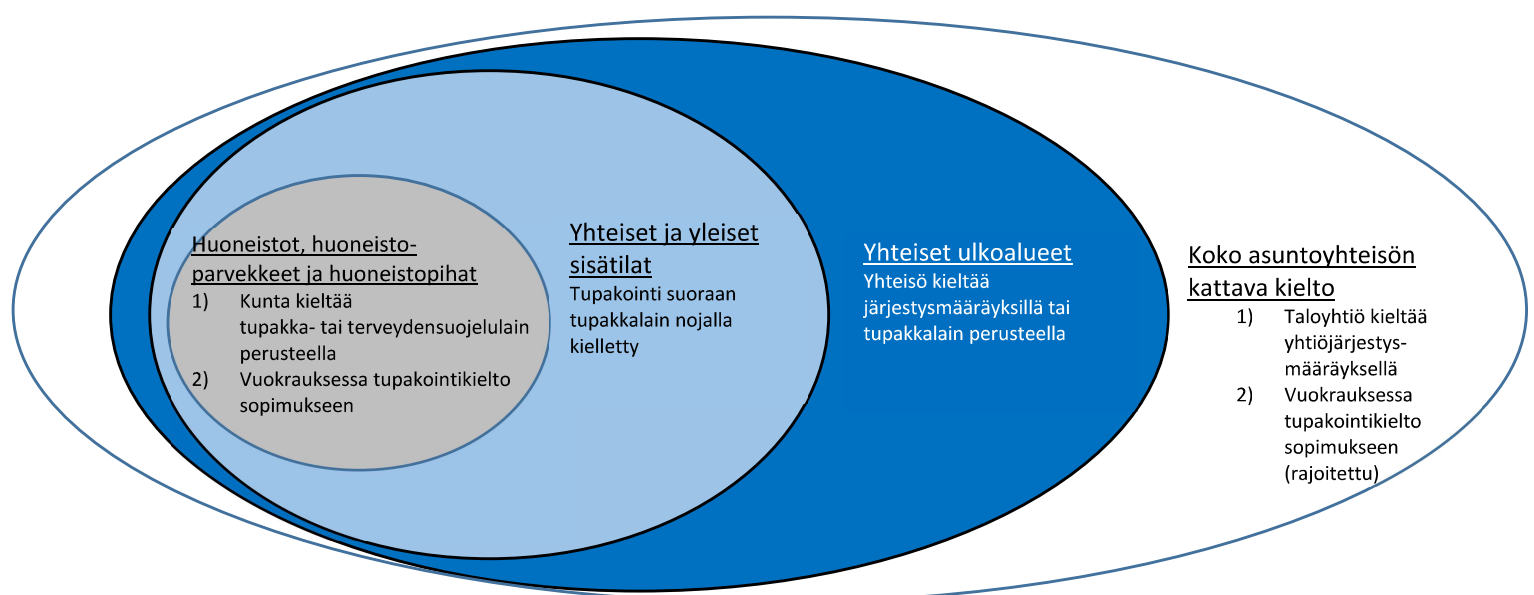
Huoneistot, huoneistoparvekkeet ja huoneistopihat
1) Kunta kieltää tupakka- tai terveydensuojelulain perusteella
2) Vuokrauksessa tupakointikielto sopimukseen

Yhteiset ja yleiset sisätilat
Tupakointi suoraan tupakkalain nojalla kielletty

Yhteiset ulkoalueet
Yhteisö kieltää järjestysmääräyksillä tai tupakkalain perusteella

Koko asuntoyhteisön kattava kielto
1) Taloyhtiö kieltää yhtiöjärjestysmääräyksellä
2) Vuokrauksessa tupakointikielto sopimukseen (rajoitettu)